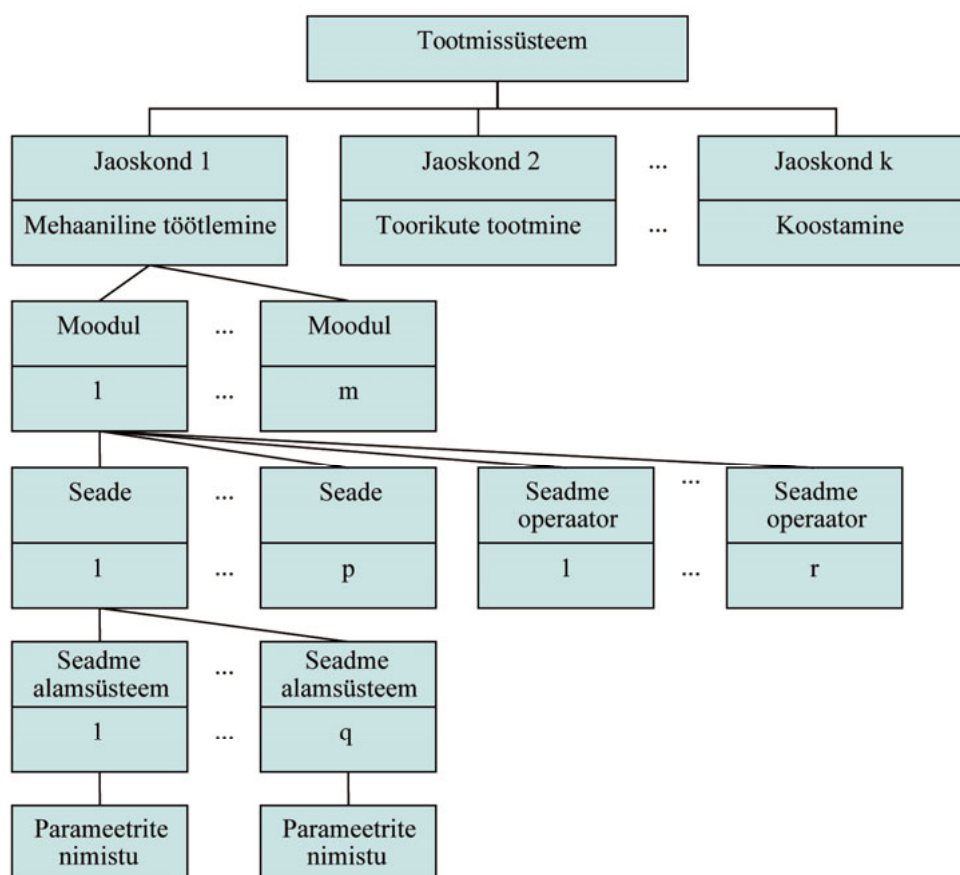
Tootmissüsteem

Jaoskond 1
Mehaaniline töötlemine

Jaoskond 2
Toorikute tootmine

...
...

Jaoskond k
Koostamine

Moodul
1

...
...

Moodul
m

Seade
1

...
...

Seade
p

Seadme operaator
1

...
...

Seadme operaator
r

Seadme alamsüsteem
1

...
...

Seadme alamsüsteem
q

Parameetrite nimistu

Parameetrite nimistu